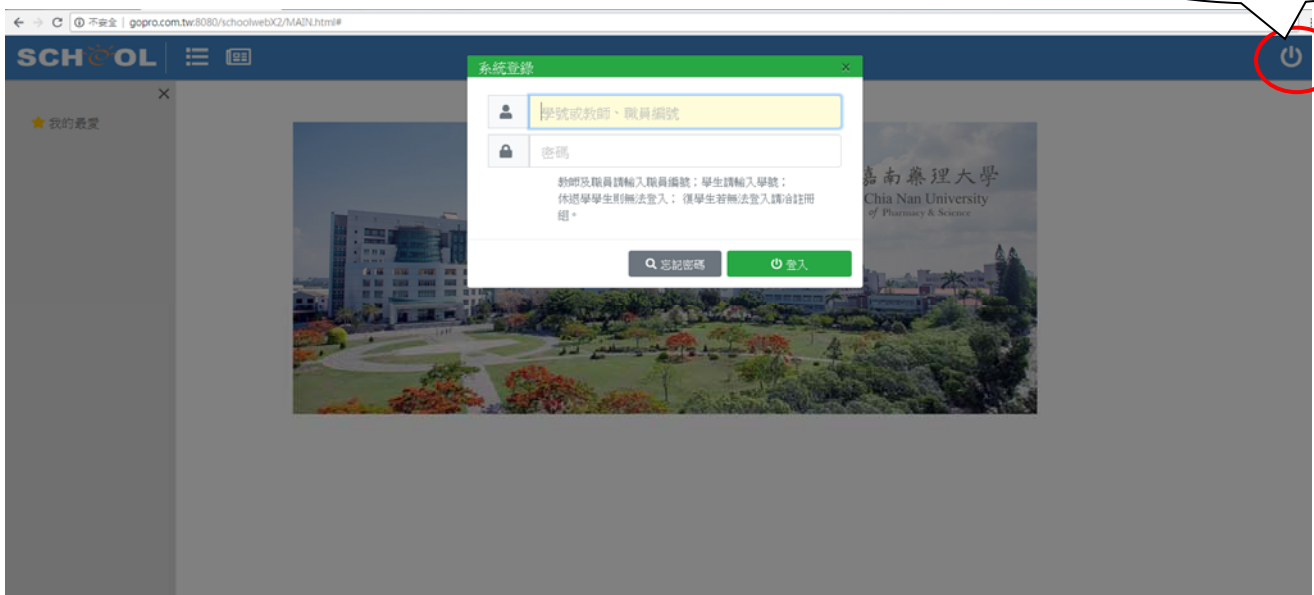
不安全 | gopro.com.tw:8080/schoolwebX2/MAIN.html#

SCHOOL

我的最愛

系統登錄

學號或教師、職員編號

密碼

教師及職員請輸入職員編號；學生請輸入學號；休退學學生則無法登入； 復學生若無法登入請洽註冊組。

忘記密碼

登入

嘉南藥理大學
Chia Nan University of Pharmacy & Science